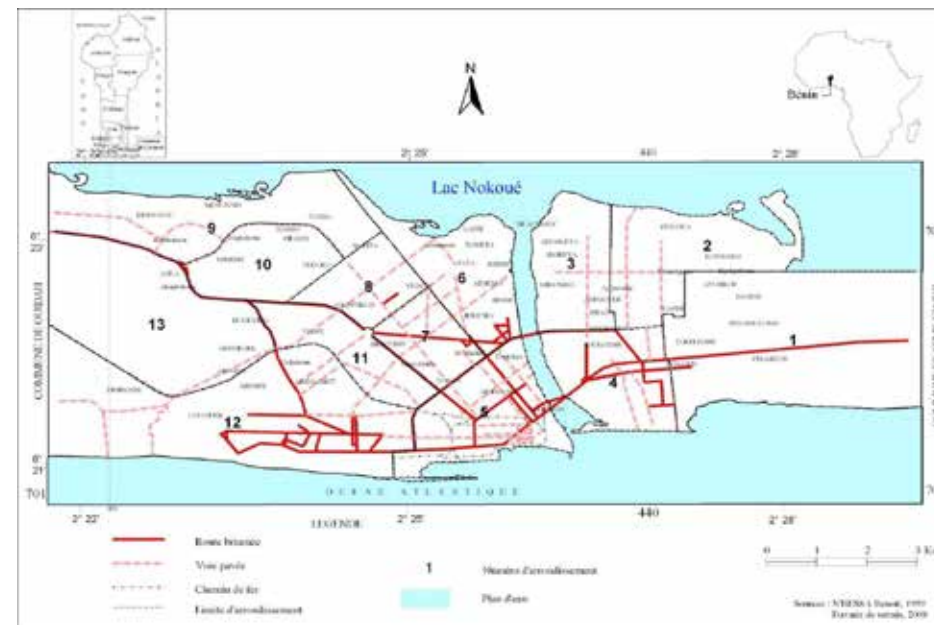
N

Bénin

2° 25'

440

2° 28'

Lac Nokoué

6° 23'

COMMUNE DE SOUZA

9

10

8

6

3

2

13

7

11

1

4

5

12

6° 21'

701

OCEAN ATLANTIQUE

2° 22'

LEGENDE

2° 25'

440

2° 28'

Route bitumée

Voie pavée

Chemin de fer

Limite d'arrondissement

1

Numéro d'arrondissement

Plan d'eau

0 1 2 3 Km

Source : NSENA Benoît, 1993
Travaux de terrain, 2009